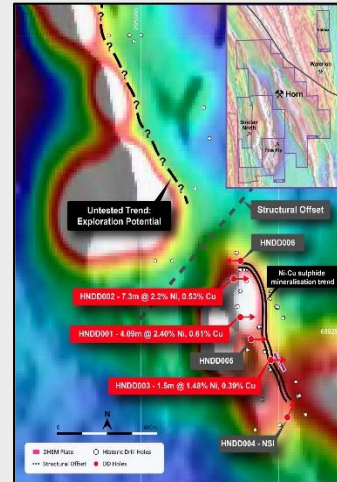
Waterloo
Horn
Sinclair North
Fraser's
Untested Trend: Exploration Potential
Structural Offset
HNDD006
Ni-Cu sulphide mineralisation trend
HNDD002 - 7.3m @ 2.2% Ni, 0.53% Cu
HNDD001 - 4.09m @ 2.40% Ni, 0.61% Cu
HNDD005
HNDD003 - 1.5m @ 1.48% Ni, 0.39% Cu
HNDD004 - NSI
N
DHEM Plate
Historic Drill Holes
Structural Offset
DD Holes